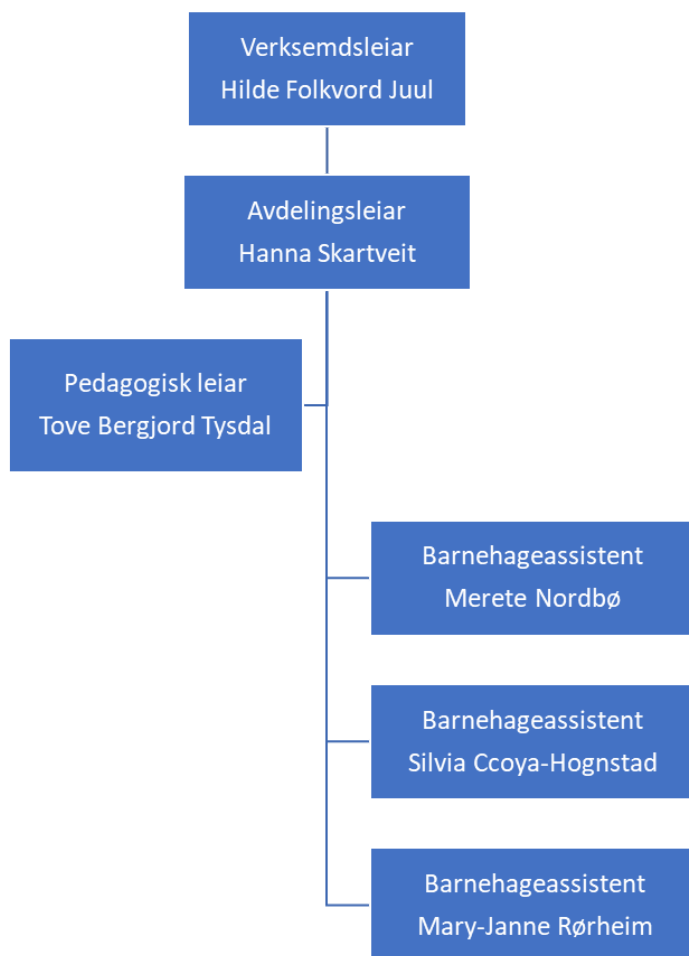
Verksemdsleiar
Hilde Folkvord Juul

Avdelingsleiar
Hanna Skartveit

Pedagogisk leiar
Tove Bergjord Tysdal

Barnehageassistent
Merete Nordbø

Barnehageassistent
Silvia Ccoya-Hognstad

Barnehageassistent
Mary-Janne Rørheim